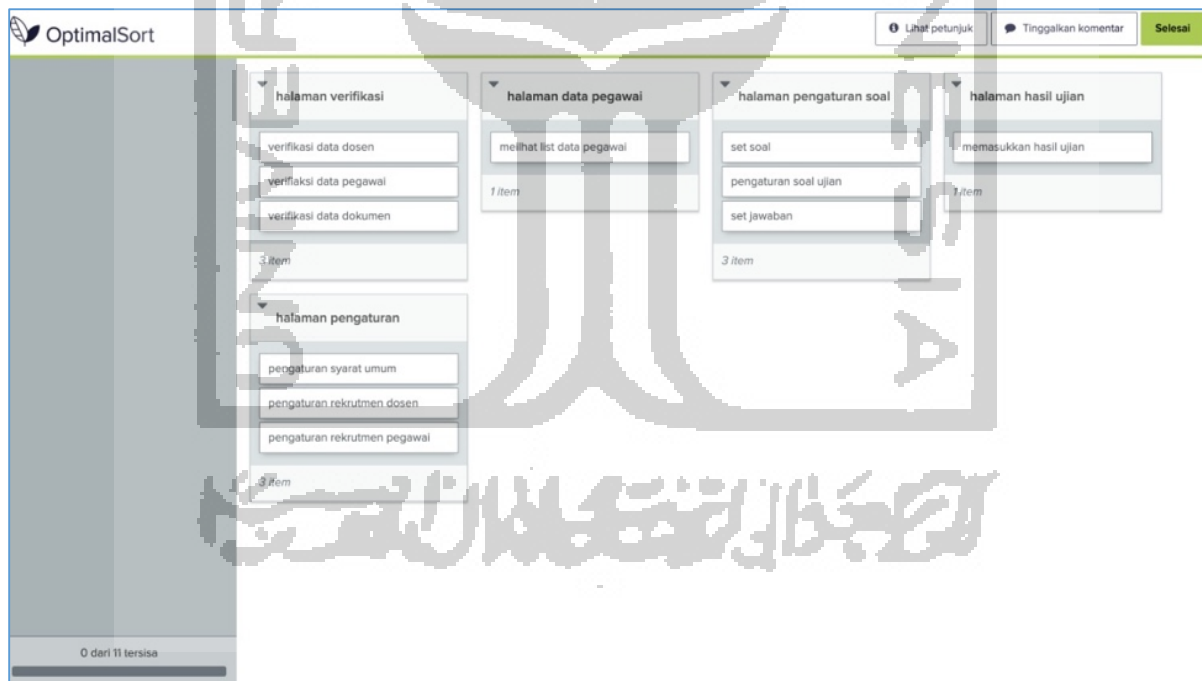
OptimalSort

Lihat petunjuk

Tinggalkan komentar

Selesai

halaman verifikasi

verifikasi data dosen

verifiaksi data pegawai

verifikasi data dokumen

3 item

halaman data pegawai

meilhat list data pegawai

1 item

halaman pengaturan soal

set soal

pengaturan soal ujian

set jawaban

3 item

halaman hasil ujian

memasukkan hasil ujian

1 item

halaman pengaturan

pengaturan syarat umum

pengaturan rekrutmen dosen

pengaturan rekrutmen pegawai

3 item

0 dari 11 tersisa